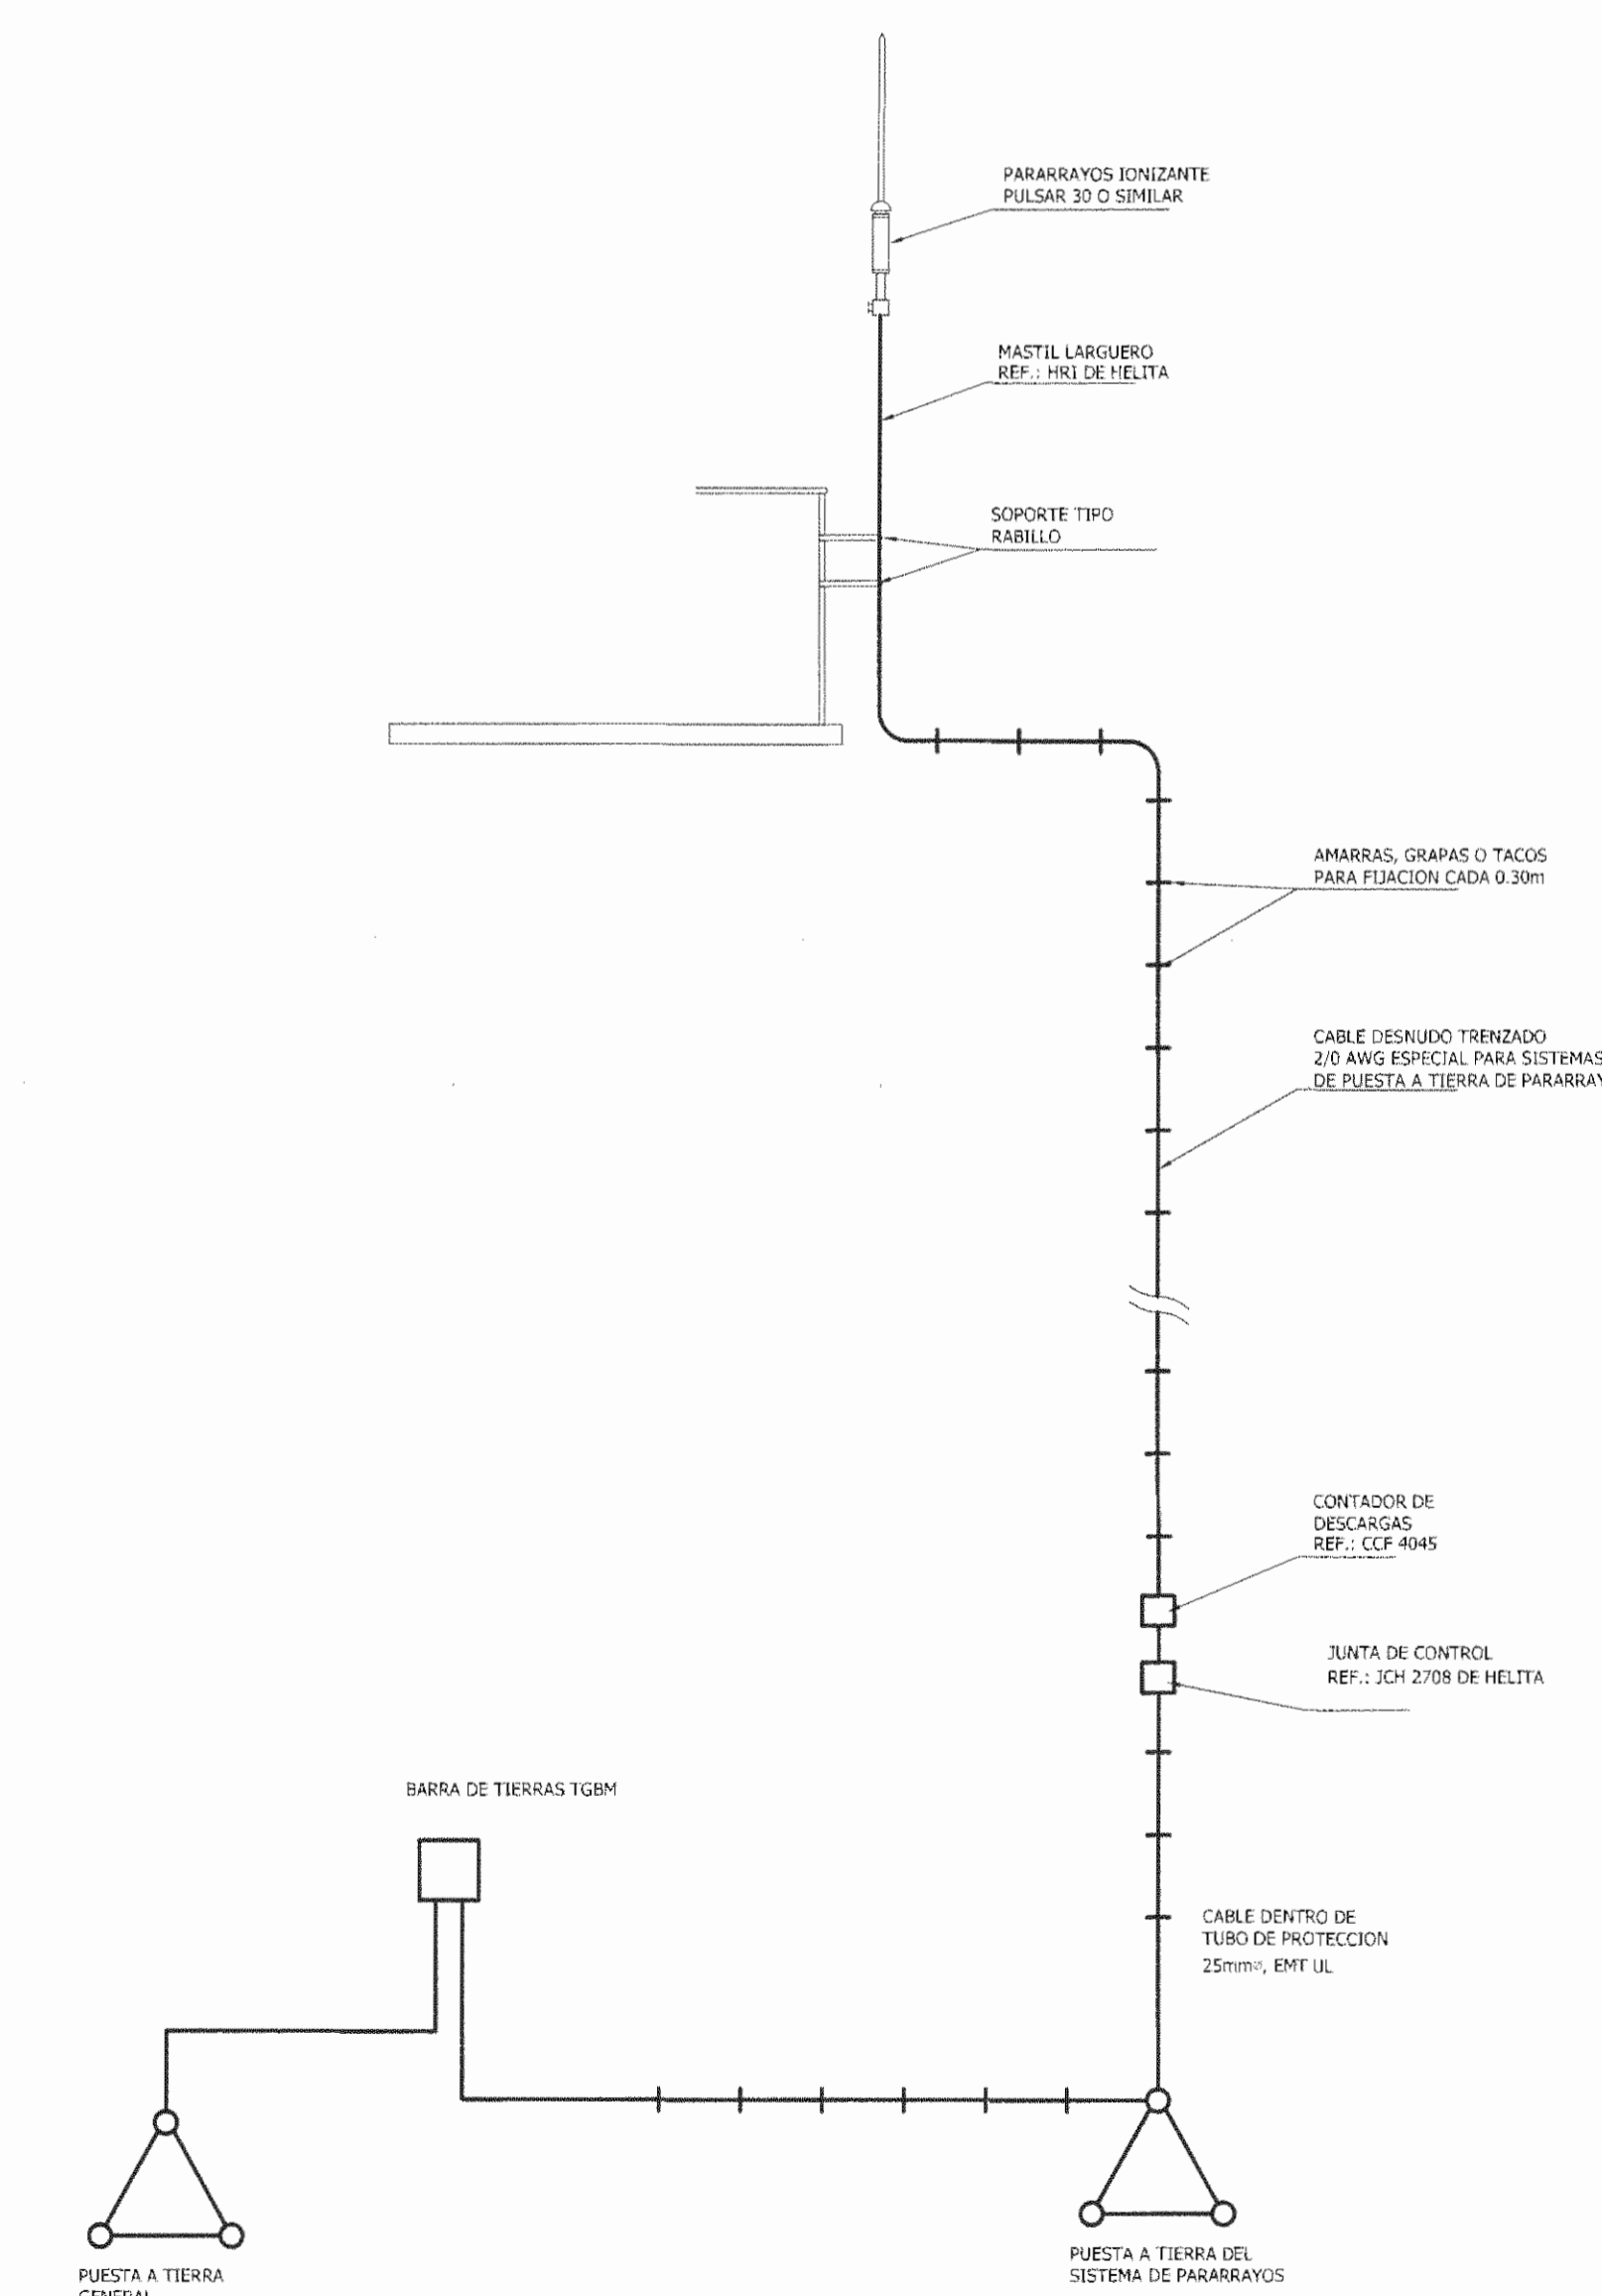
PARARRAYOS IONIZANTE
PULSAR 30 O SIMILAR

MASTIL LARGUERO
REF.: HRI DE HELITA

SOPORTE TIPO
RABILLO

AMARRAS, GRAPAS O TACOS
PARA FIJACION CADA 0.30m

CABLE DESNUDO TRENZADO
2/0 AWG ESPECIAL PARA SISTEMAS
DE PUESTA A TIERRA DE PARARRAY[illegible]

CONTADOR DE
DESCARGAS
REF.: CCF 4045

JUNTA DE CONTROL
REF.: JCH 2708 DE HELITA

BARRA DE TIERRAS TGBM

CABLE DENTRO DE
TUBO DE PROTECCION
25mmø, EMT UL

PUESTA A TIERRA
GENERAL

PUESTA A TIERRA DEL
SISTEMA DE PARARRAYOS